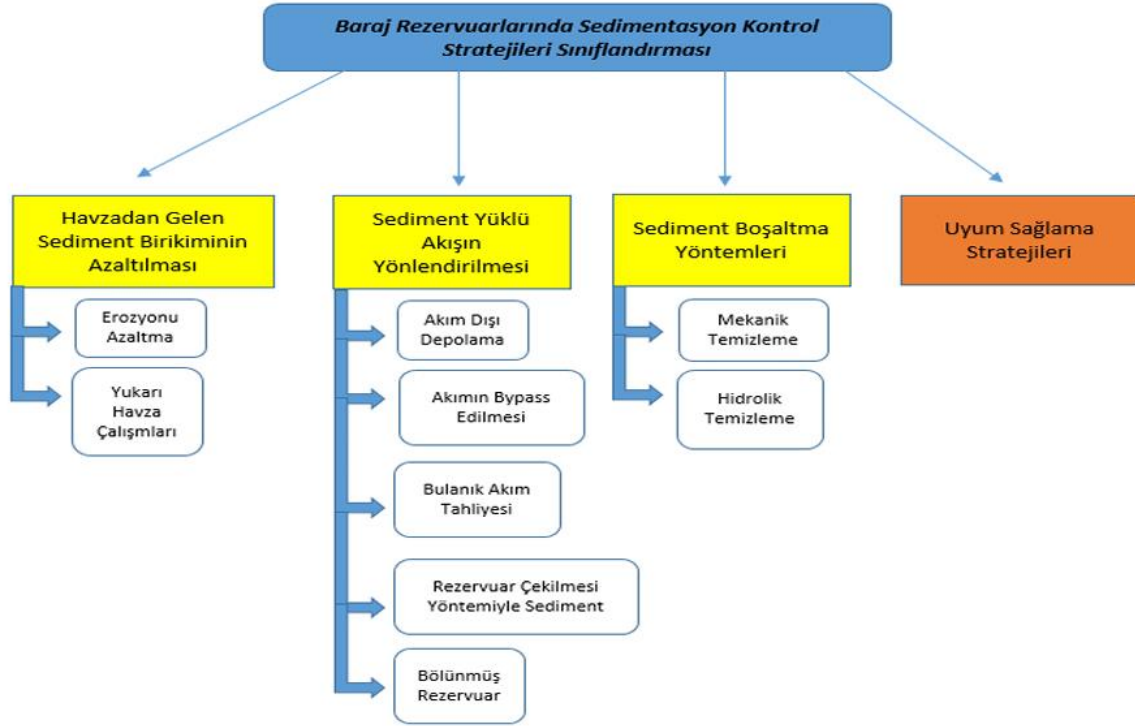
Baraj Rezervuarlarında Sedimentasyon Kontrol Stratejileri Sınıflandırması

Havzadan Gelen Sediment Birikiminin Azaltılması

Erozyonu Azaltma

Yukarı Havza Çalışmları

Sediment Yüklü Akışın Yönlendirilmesi

Akım Dışı Depolama

Akımın Bypass Edilmesi

Bulanık Akım Tahliyesi

Rezervuar Çekilmesi Yöntemiyle Sediment

Bölünmüş Rezervuar

Sediment Boşaltma Yöntemleri

Mekanik Temizleme

Hidrolik Temizleme

Uyum Sağlama Stratejileri